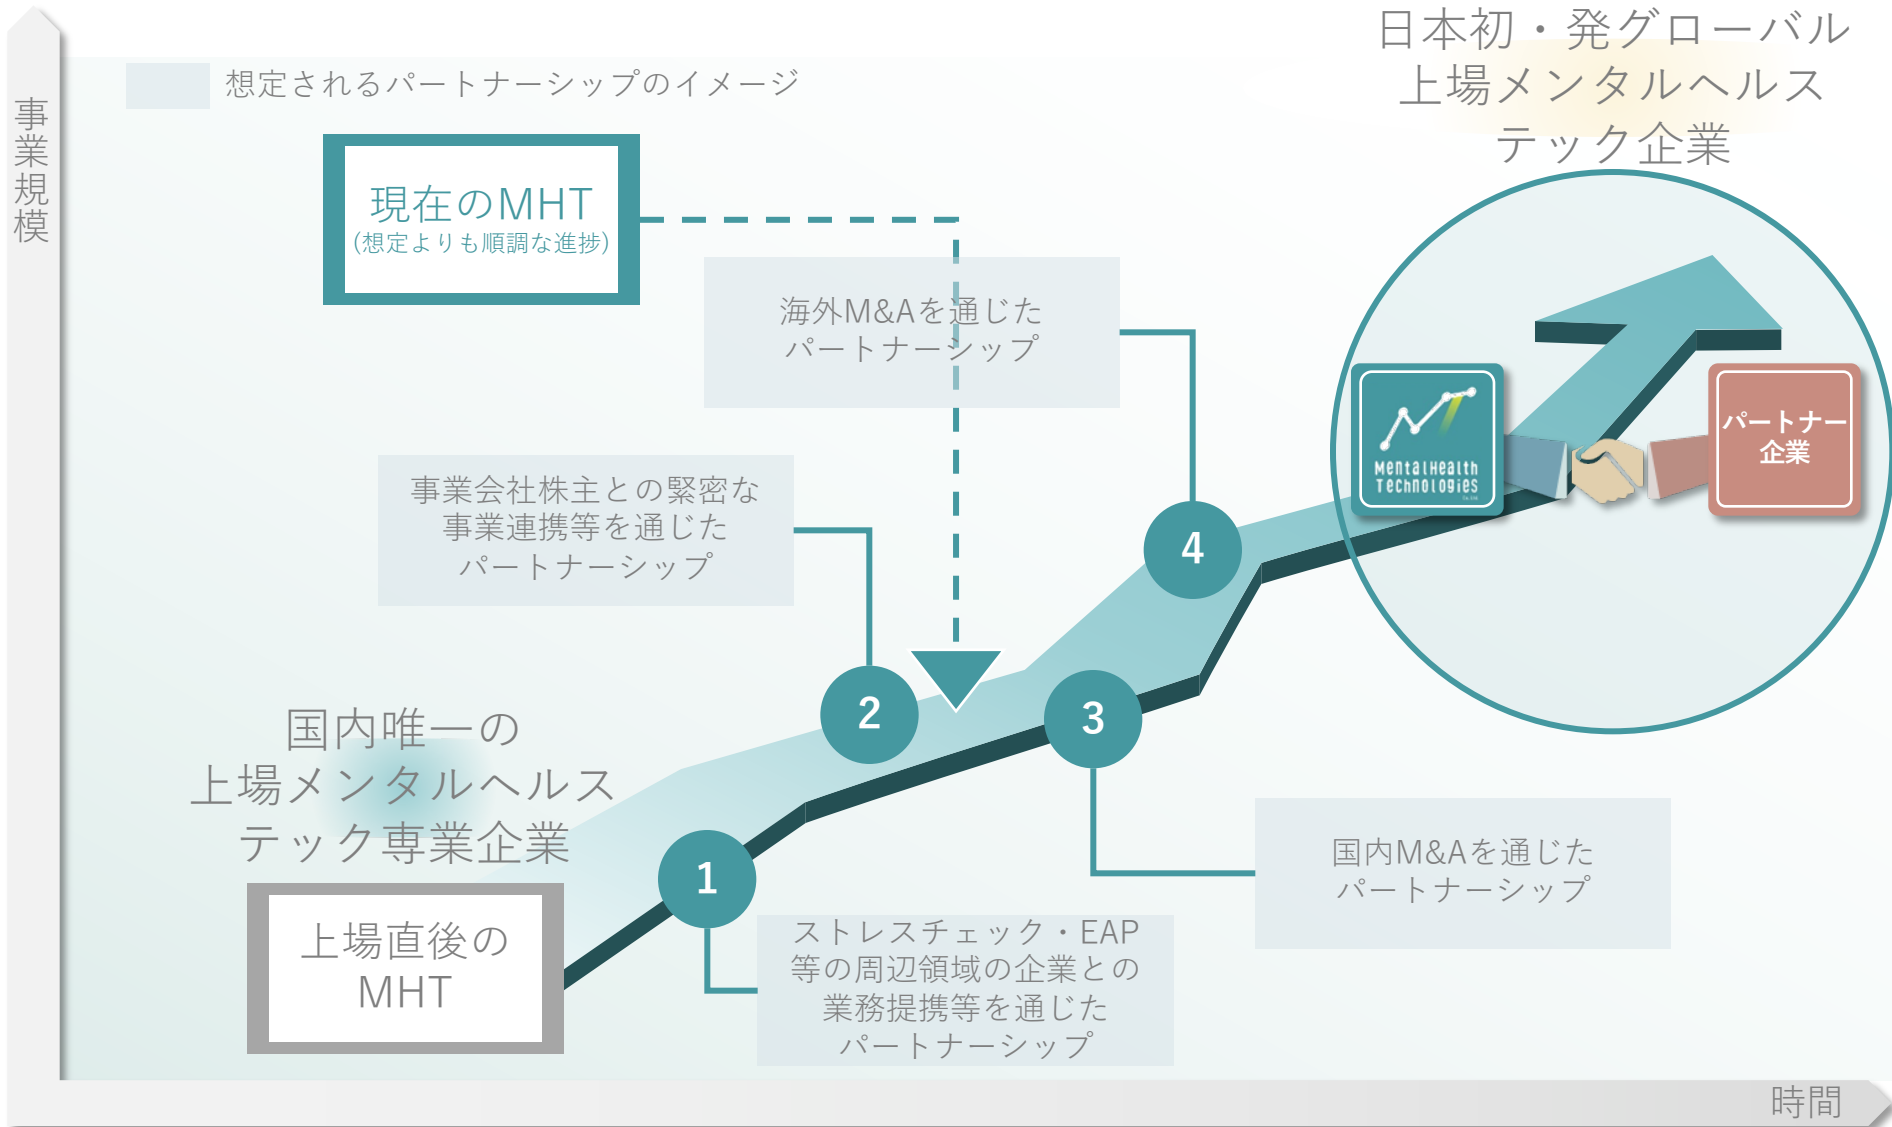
事業規模

想定されるパートナーシップのイメージ

日本初・発グローバル
上場メンタルヘルス
テック企業

現在のMHT
(想定よりも順調な進捗)

海外M&Aを通じた
パートナーシップ

事業会社株主との緊密な
事業連携等を通じた
パートナーシップ

MentalHealth Technologies

パートナー
企業

4

2

3

国内唯一の
上場メンタルヘルス
テック専業企業

1

上場直後の
MHT

ストレスチェック・EAP
等の周辺領域の企業との
業務提携等を通じた
パートナーシップ

国内M&Aを通じた
パートナーシップ

時間